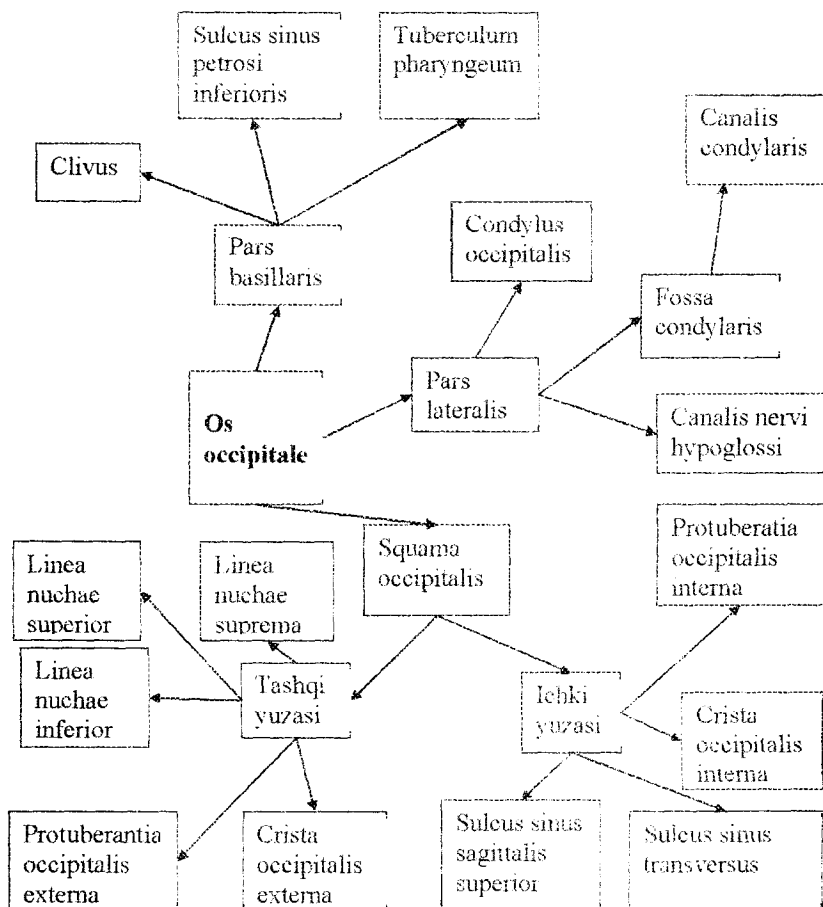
Sulcus sinus petrosi inferioris

Tuberculum pharyngeum

Clivus

Canalis condylaris

Condylus occipitalis

Pars basillaris

Fossa condylaris

Os occipitale

Pars lateralis

Canalis nervi hypoglossi

Squama occipitalis

Protuberatia occipitalis interna

Linea nuchae superior

Linea nuchae suprema

Linea nuchae inferior

Tashqi yuzasi

Ichki yuzasi

Crista occipitalis interna

Protuberantia occipitalis externa

Crista occipitalis externa

Sulcus sinus sagittalis superior

Sulcus sinus transversus